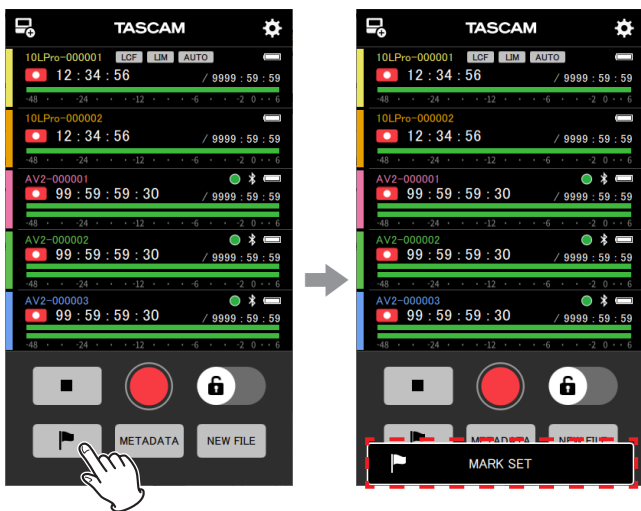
TASCAM

10LPro-000001 LCF LIM AUTO
12 : 34 : 56 / 9999 : 59 : 59
-48 -24 -12 -6 -2 0 6

10LPro-000002
12 : 34 : 56 / 9999 : 59 : 59
-48 -24 -12 -6 -2 0 6

AV2-000001
99 : 59 : 59 : 30 / 9999 : 59 : 59
-48 -24 -12 -6 -2 0 6

AV2-000002
99 : 59 : 59 : 30 / 9999 : 59 : 59
-48 -24 -12 -6 -2 0 6

AV2-000003
99 : 59 : 59 : 30 / 9999 : 59 : 59
-48 -24 -12 -6 -2 0 6

METADATA
NEW FILE

TASCAM

10LPro-000001 LCF LIM AUTO
12 : 34 : 56 / 9999 : 59 : 59
-48 -24 -12 -6 -2 0 6

10LPro-000002
12 : 34 : 56 / 9999 : 59 : 59
-48 -24 -12 -6 -2 0 6

AV2-000001
99 : 59 : 59 : 30 / 9999 : 59 : 59
-48 -24 -12 -6 -2 0 6

AV2-000002
99 : 59 : 59 : 30 / 9999 : 59 : 59
-48 -24 -12 -6 -2 0 6

AV2-000003
99 : 59 : 59 : 30 / 9999 : 59 : 59
-48 -24 -12 -6 -2 0 6

MARK SET